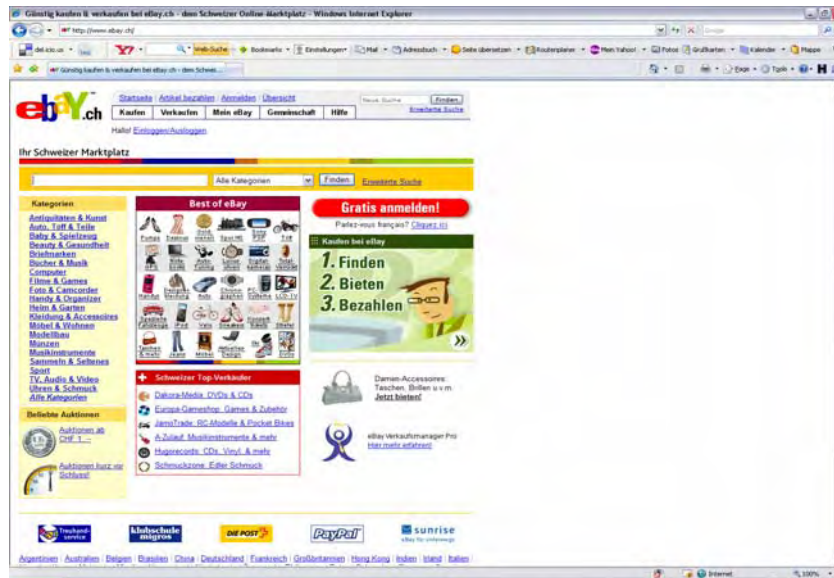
Günstig kaufen & verkaufen bei eBay.ch - dem Schweizer Online-Marktplatz - Windows Internet Explorer

http://www.ebay.ch/

Google

del.icio.us

Y!

Web Suche

Bookmarks

Einstellungen

Mail

Adressbuch

Seite übersetzen

Routenplaner

Mein Yahoo!

Fotos

Grußkarten

Kalender

Mappe

Günstig kaufen & verkaufen bei eBay.ch - dem Schwei...

Page

Tools

ebay.ch

Startseite | Artikel bezahlen | Anmelden | Übersicht

Neue Suche

Finden

Erweiterte Suche

Kaufen | Verkaufen | Mein eBay | Gemeinschaft | Hilfe

Hallo! Einloggen/Ausloggen

Ihr Schweizer Marktplatz

Alle Kategorien

Finden

Erweiterte Suche

Kategorien

Antiquitäten & Kunst
Auto, Töff & Teile
Baby & Spielzeug
Beauty & Gesundheit
Briefmarken
Bücher & Musik
Computer
Filme & Games
Foto & Camcorder
Handy & Organizer
Heim & Garten
Kleidung & Accessoires
Möbel & Wohnen
Modellbau
Münzen
Musikinstrumente
Sammeln & Seltenes
Sport
TV, Audio & Video
Uhren & Schmuck
Alle Kategorien

Beliebte Auktionen

Auktionen ab CHF 1.-

Auktionen kurz vor Schluss!

Best of eBay

Gratis anmelden!

Parlez-vous français? Cliquez ici

Kaufen bei eBay

1. Finden
2. Bieten
3. Bezahlen

Schweizer Top-Verkäufer

Dakora-Media: DVDs & CDs
Europa-Gameshop: Games & Zubehör
JamoTrade: RC-Modelle & Pocket Bikes
A-Zulauf: Musikinstrumente & mehr
Hugorecords: CDs, Vinyl, & mehr
Schmuckzone: Edler Schmuck

Damen-Accessoires: Taschen, Brillen u.v.m.
Jetzt bieten!

eBay Verkaufsmanager Pro
Hier mehr erfahren!

Treuhand-service

klubschule migros

DIE POST

PayPal

sunrise

Argentinien | Australien | Belgien | Brasilien | China | Deutschland | Frankreich | Großbritannien | Hong Kong | Indien | Irland | Italien

Internet

100%